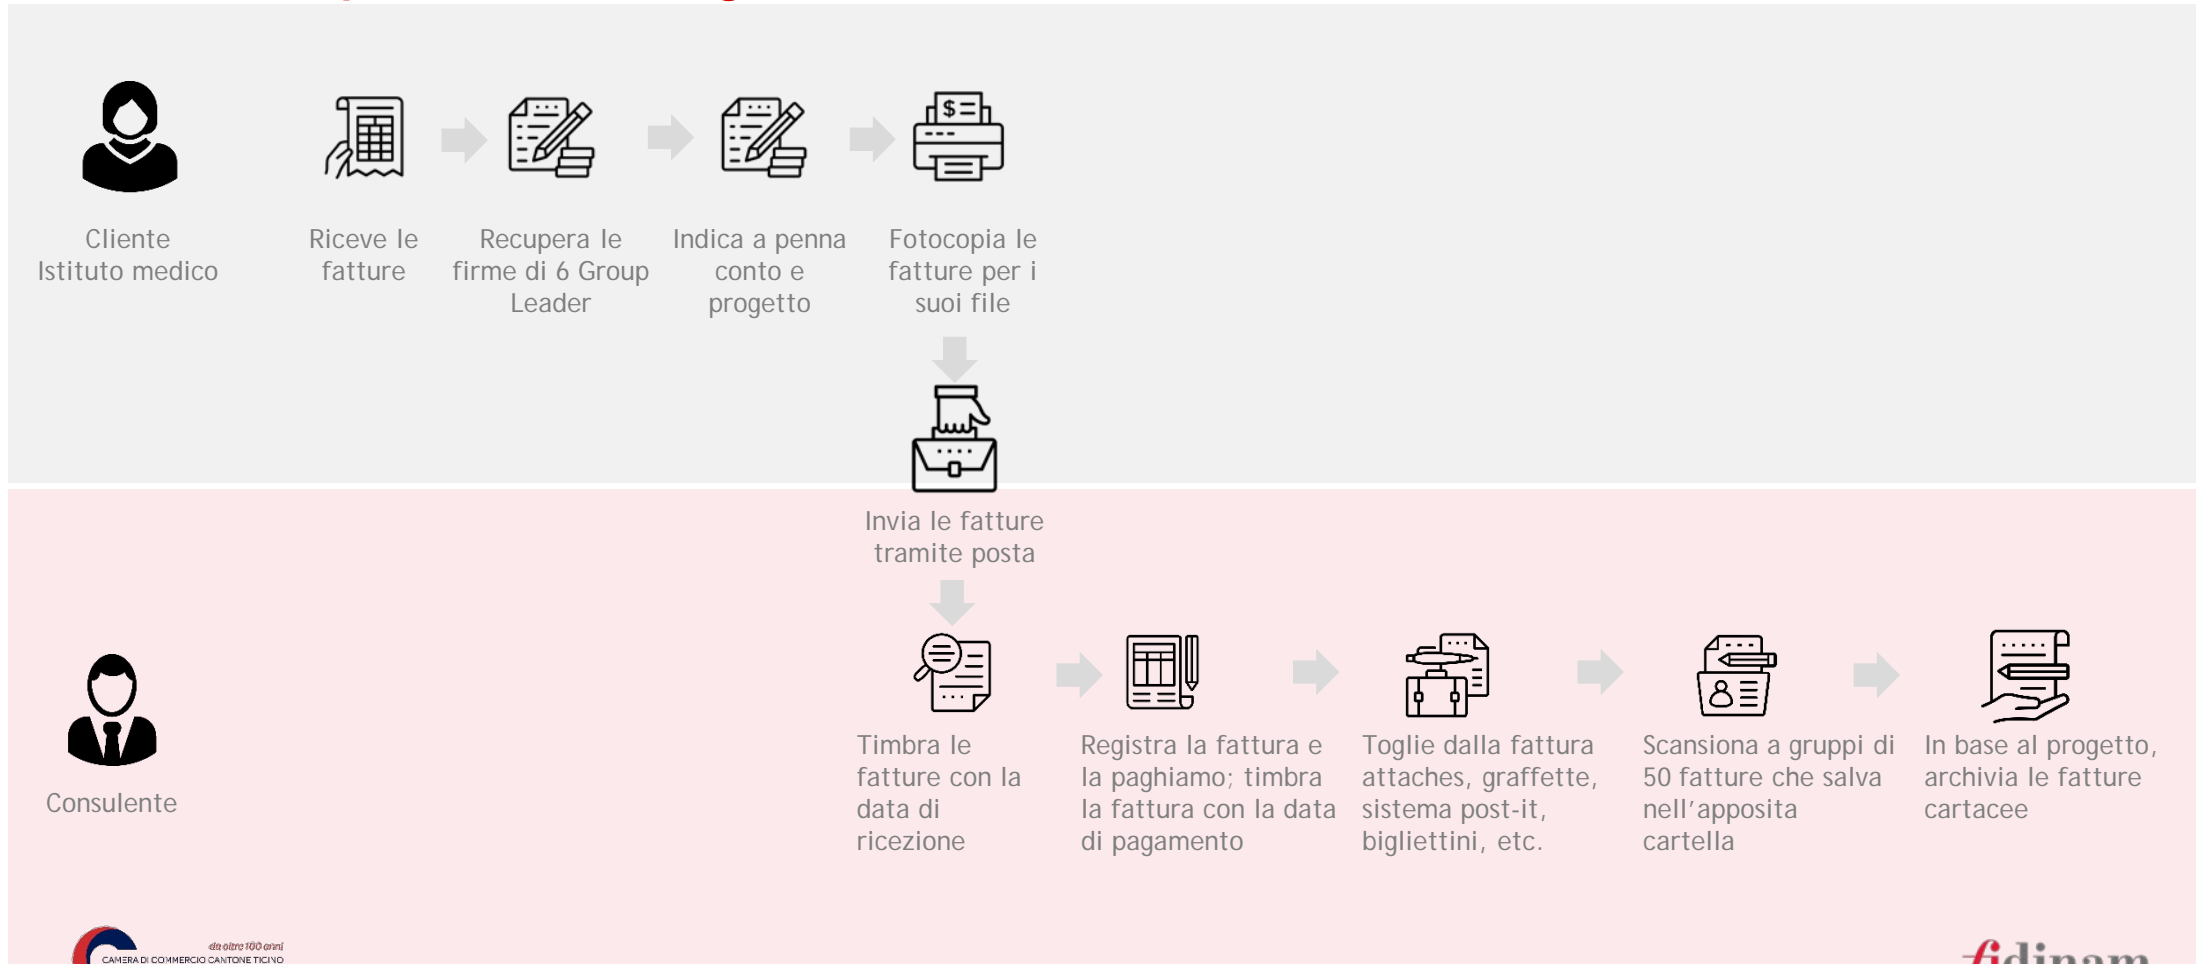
Cliente
Istituto medico

Riceve le fatture

Recupera le firme di 6 Group Leader

Indica a penna conto e progetto

Fotocopia le fatture per i suoi file

Invia le fatture tramite posta

Consulente

Timbra le fatture con la data di ricezione

Registra la fattura e la paghiamo; timbra la fattura con la data di pagamento

Toglie dalla fattura attaches, graffette, sistema post-it, bigliettini, etc.

Scansiona a gruppi di 50 fatture che salva nell'apposita cartella

In base al progetto, archivia le fatture cartacee

da oltre 100 anni
CAMERA DI COMMERCIO CANTONE TICINO

fidinam